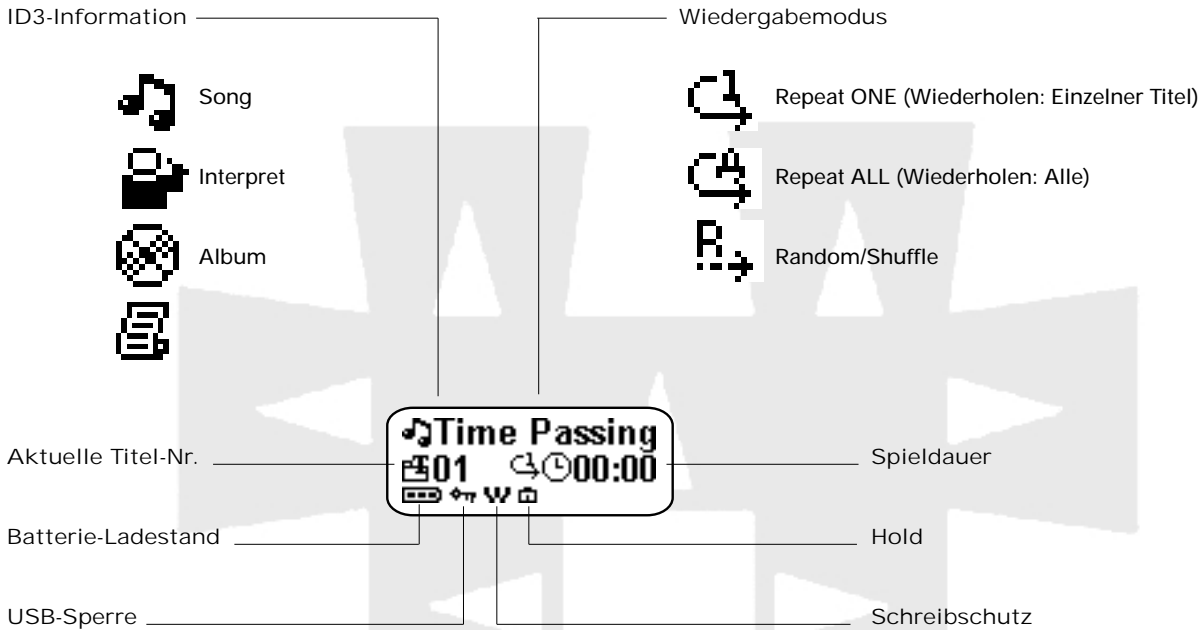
ID3-Information

Song

Interpret

Album

Wiedergabemodus

Repeat ONE (Wiederholen: Einzelner Titel)

Repeat ALL (Wiederholen: Alle)

Random/Shuffle

Time Passing

01 00:00

Aktuelle Titel-Nr.

Spieldauer

Batterie-Ladestand

Hold

USB-Sperre

Schreibschutz